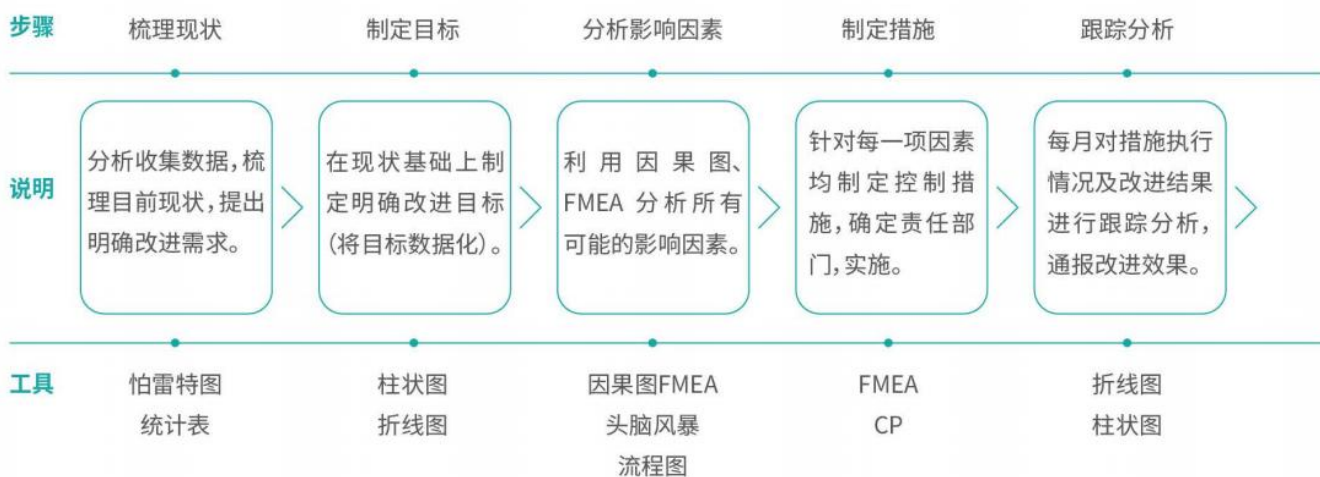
| 步骤 | 梳理现状 | 制定目标 | 分析影响因素 | 制定措施 | 跟踪分析 |
|---|---|---|---|---|---|
| 说明 | 分析收集数据，梳理目前现状，提出明确改进需求。 | 在现状基础上制定明确改进目标（将目标数据化）。 | 利用因果图、FMEA 分析所有可能的影响因素。 | 针对每一项因素均制定控制措施，确定责任部门，实施。 | 每月对措施执行情况及改进结果进行跟踪分析，通报改进效果。 |
| 工具 | 怕雷特图<br>统计表 | 柱状图<br>折线图 | 因果图FMEA<br>头脑风暴<br>流程图 | FMEA<br>CP | 折线图<br>柱状图 |